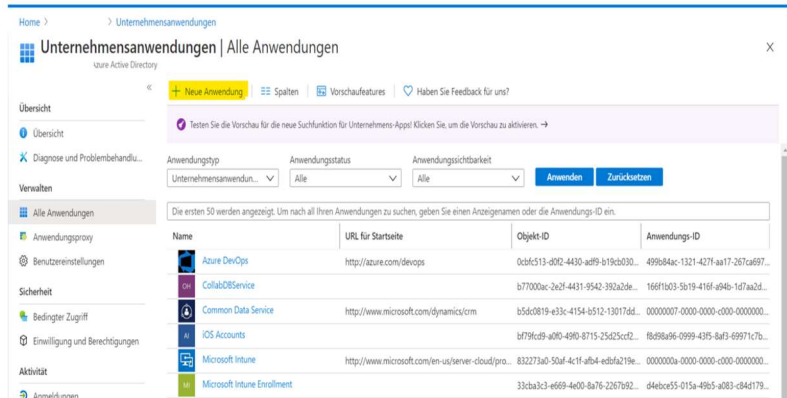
Home > > Unternehmensanwendungen

Unternehmensanwendungen | Alle Anwendungen

Azure Active Directory

X

«

+ Neue Anwendung | Spalten | Vorschaufeatures | Haben Sie Feedback für uns?

Übersicht

Übersicht

Diagnose und Problembehandlu...

Verwalten

Alle Anwendungen

Anwendungsproxy

Benutzereinstellungen

Sicherheit

Bedingter Zugriff

Einwilligung und Berechtigungen

Aktivität

Anmeldungen

Testen Sie die Vorschau für die neue Suchfunktion für Unternehmens-Apps! Klicken Sie, um die Vorschau zu aktivieren. →

Anwendungstyp
Unternehmensanwendun...

Anwendungsstatus
Alle

Anwendungssichtbarkeit
Alle

Anwenden

Zurücksetzen

Die ersten 50 werden angezeigt. Um nach all Ihren Anwendungen zu suchen, geben Sie einen Anzeigenamen oder die Anwendungs-ID ein.

| Name | URL für Startseite | Objekt-ID | Anwendungs-ID |
|---|---|---|---|
| Azure DevOps | http://azure.com/devops | 0cbfc513-d0f2-4430-adf9-b19cb030... | 499b84ac-1321-427f-aa17-267ca697... |
| OH CollabDBService | | b77000ac-2e2f-4431-9542-392a2de... | 166f1b03-5b19-416f-a94b-1d7aa2d... |
| Common Data Service | http://www.microsoft.com/dynamics/crm | b5dc0819-e33c-4154-b512-13017dd... | 00000007-0000-0000-c000-0000000... |
| AI iOS Accounts | | bf79fcd9-a0f0-49f0-8715-25d25ccf2... | f8d98a96-0999-43f5-8af3-69971c7b... |
| Microsoft Intune | http://www.microsoft.com/en-us/server-cloud/pro... | 832273a0-50af-4c1f-afb4-edbfa219e... | 0000000a-0000-0000-c000-0000000... |
| MI Microsoft Intune Enrollment | | 33cba3c3-e669-4e00-8a76-2267b92... | d4ebce55-015a-49b5-a083-c84d179... |